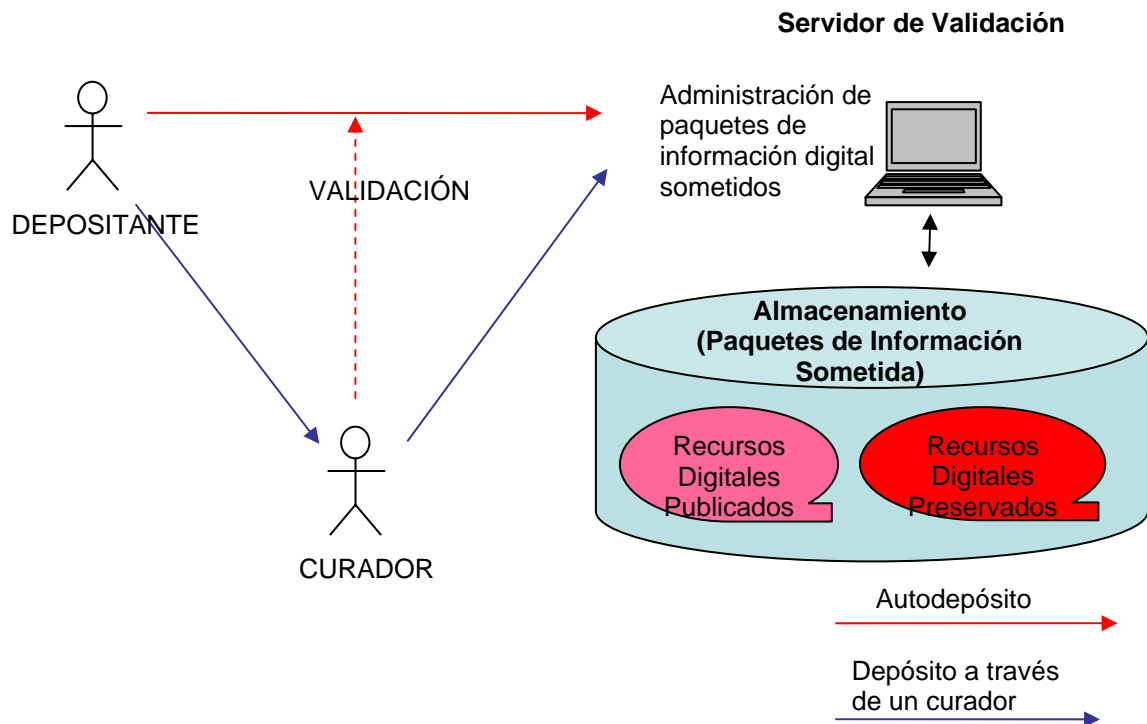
Servidor de Validación

DEPOSITANTE

VALIDACIÓN

Administración de paquetes de información digital sometidos

Almacenamiento (Paquetes de Información Sometida)

Recursos Digitales Publicados

Recursos Digitales Preservados

CURADOR

Autodepósito

Depósito a través de un curador